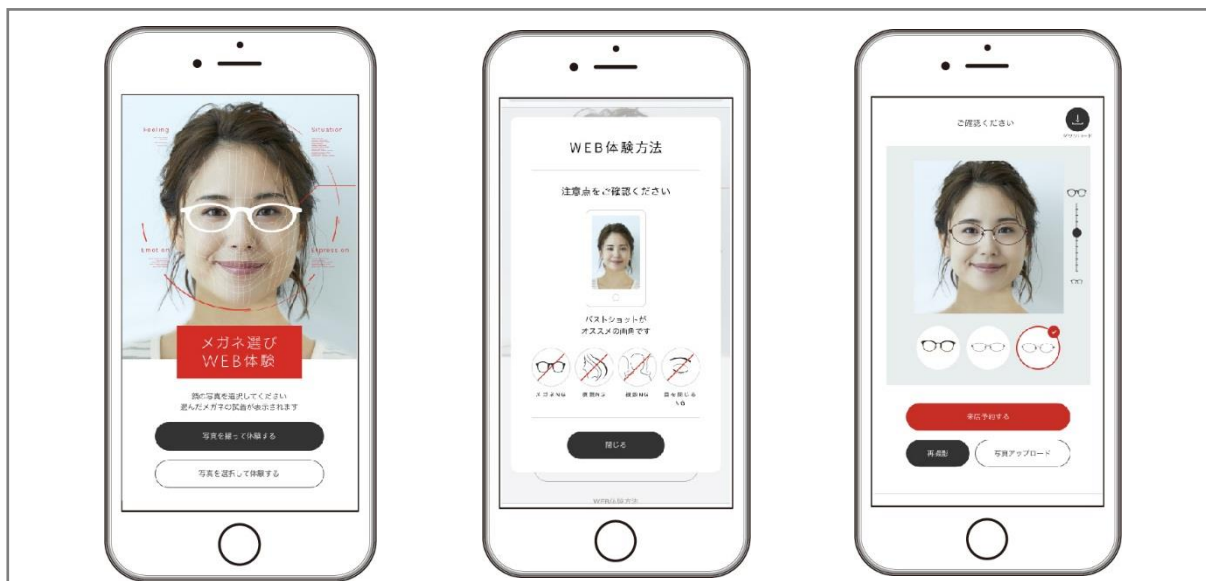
Feeling

Situation

Emotion

Expression

メガネ選び
WEB体験

顔の写真を選択してください
選んだメガネの試着が表示されます

写真を撮って体験する

写真を選択して体験する

WEB体験方法

注意点をご確認ください

バストショットが
オススメの画角です

メガネNG

前髪NG

横顔NG

目を閉じるNG

閉じる

WEB体験方法

ご確認ください

ダウンロード

来店予約する

再撮影

写真アップロード